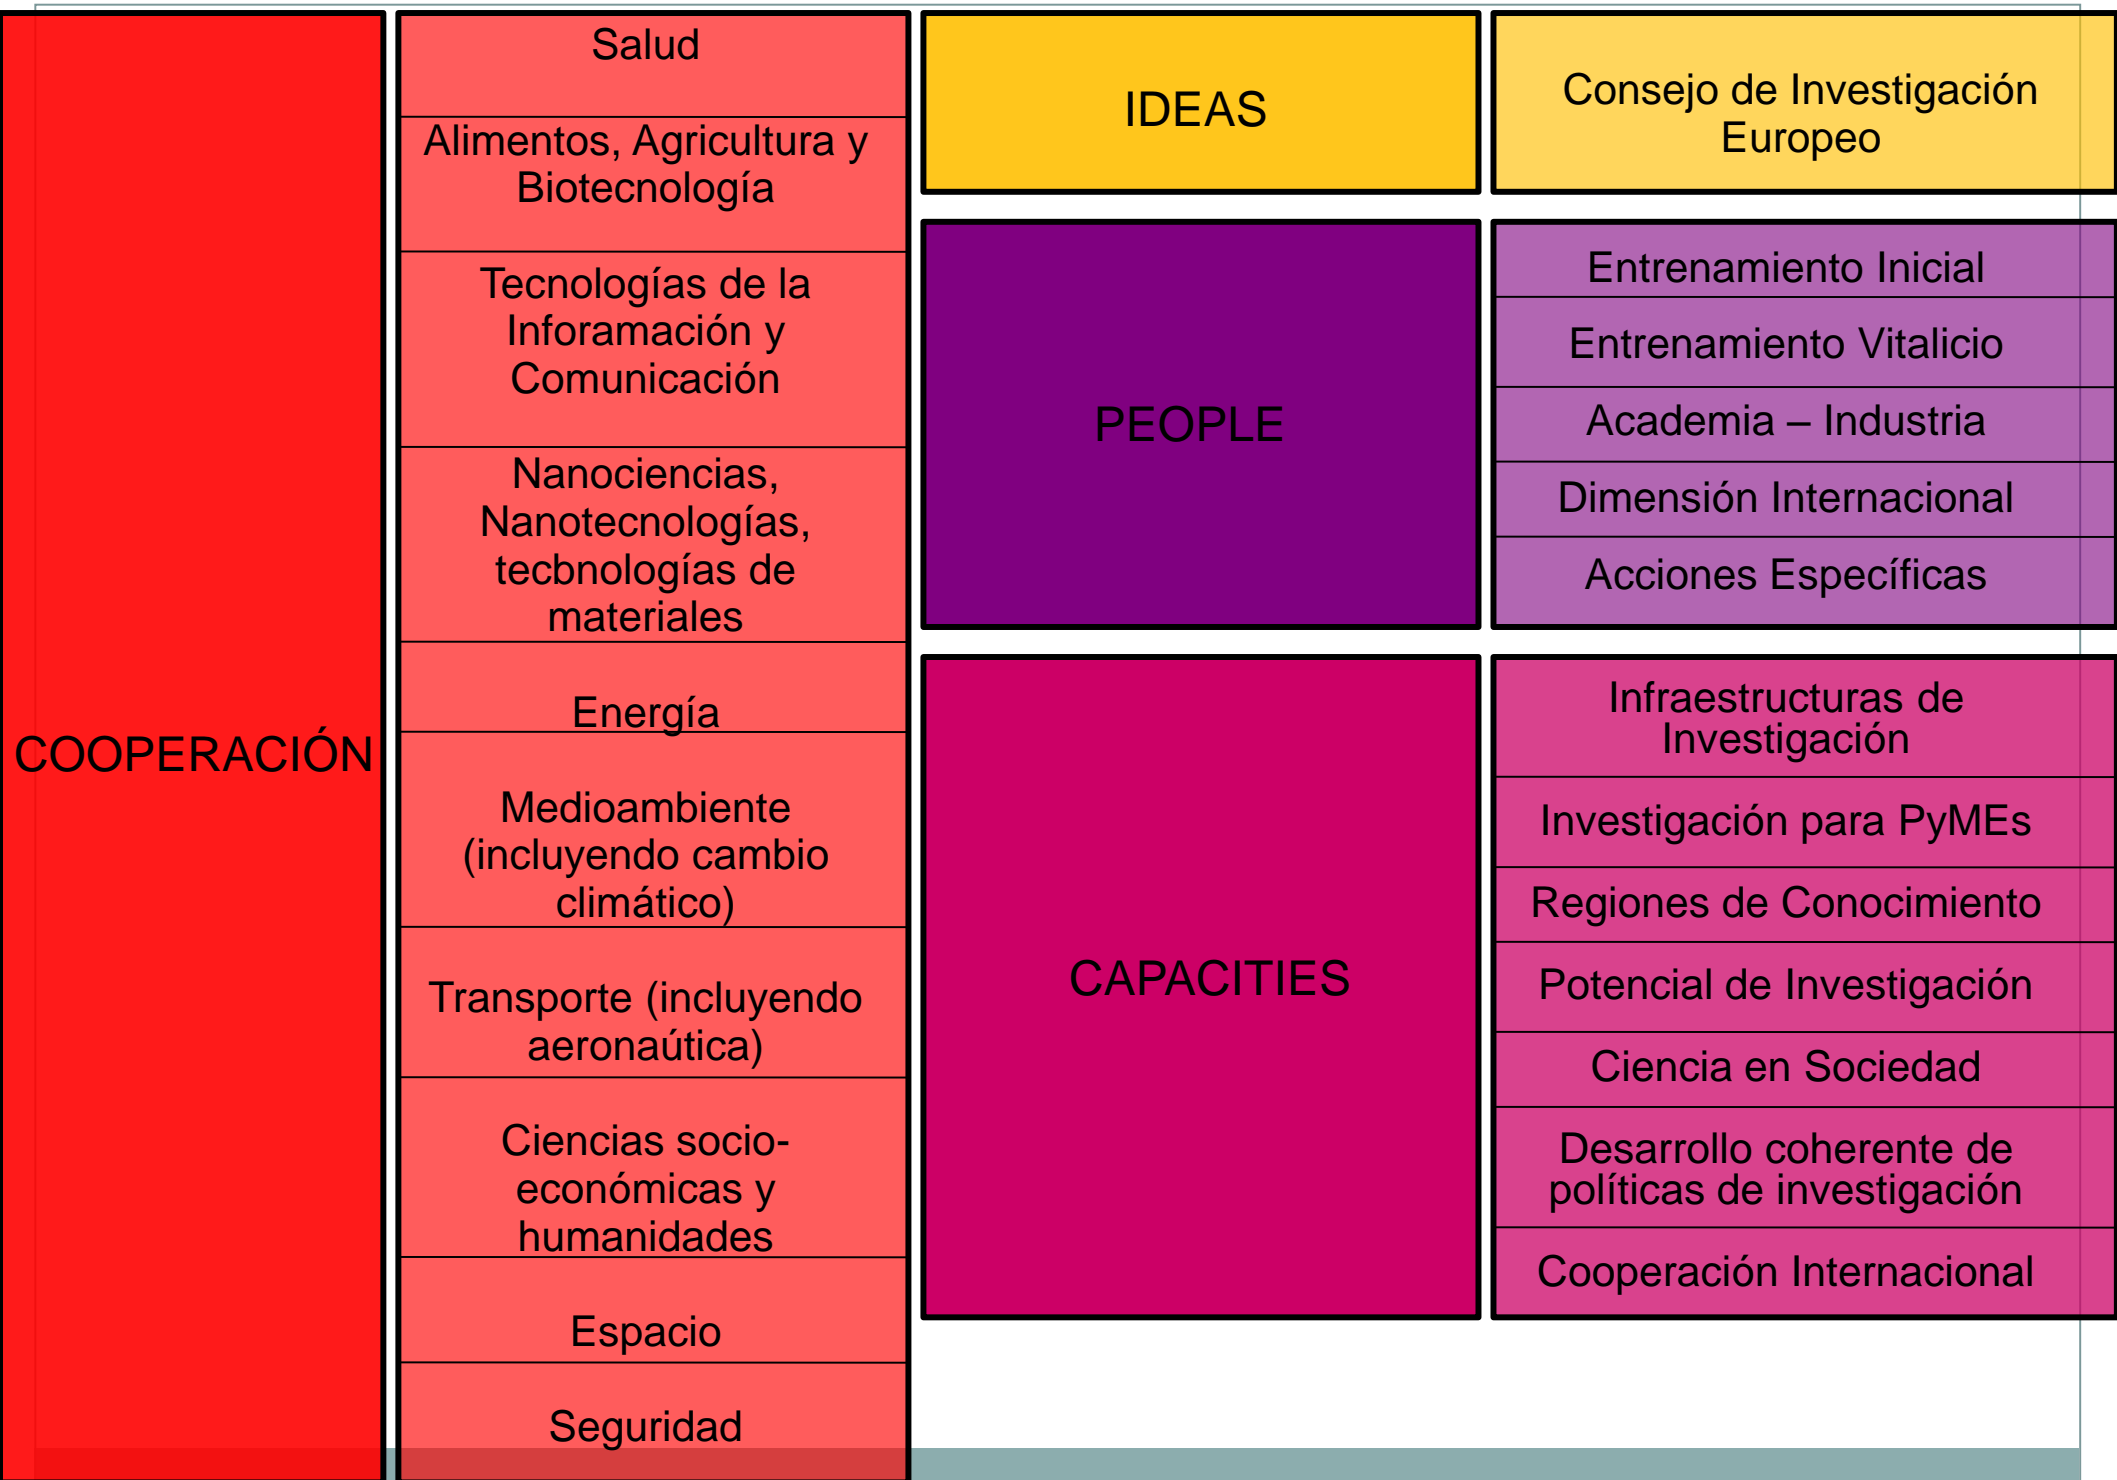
COOPERACIÓN

Salud

Alimentos, Agricultura y Biotecnología

Tecnologías de la Inforamación y Comunicación

Nanociencias, Nanotecnologías, tecbnologías de materiales

Energía

Medioambiente (incluyendo cambio climático)

Transporte (incluyendo aeronaútica)

Ciencias socio-económicas y humanidades

Espacio

Seguridad

IDEAS

Consejo de Investigación Europeo

PEOPLE

Entrenamiento Inicial

Entrenamiento Vitalicio

Academia – Industria

Dimensión Internacional

Acciones Específicas

CAPACITIES

Infraestructuras de Investigación

Investigación para PyMEs

Regiones de Conocimiento

Potencial de Investigación

Ciencia en Sociedad

Desarrollo coherente de políticas de investigación

Cooperación Internacional